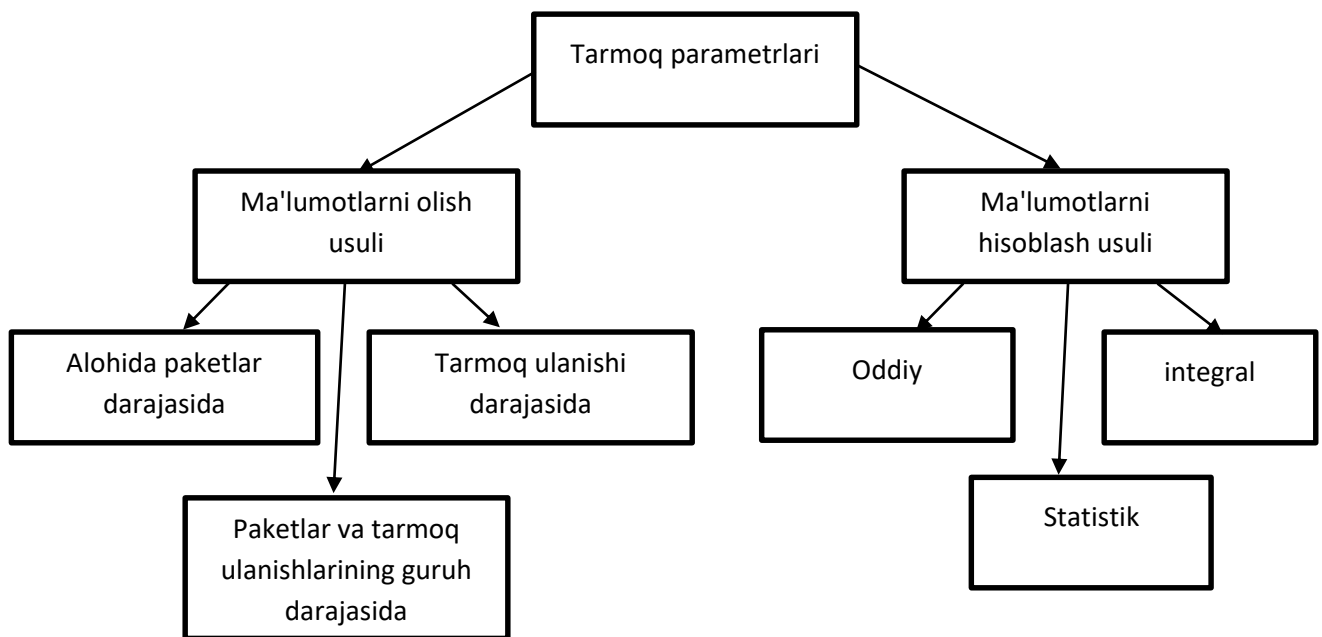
Tarmoq parametrlari

Ma'lumotlarni olish usuli

Ma'lumotlarni hisoblash usuli

Alohida paketlar darajasida

Tarmoq ulanishi darajasida

Paketlar va tarmoq ulanishlarining guruh darajasida

Oddiy

integral

Statistik